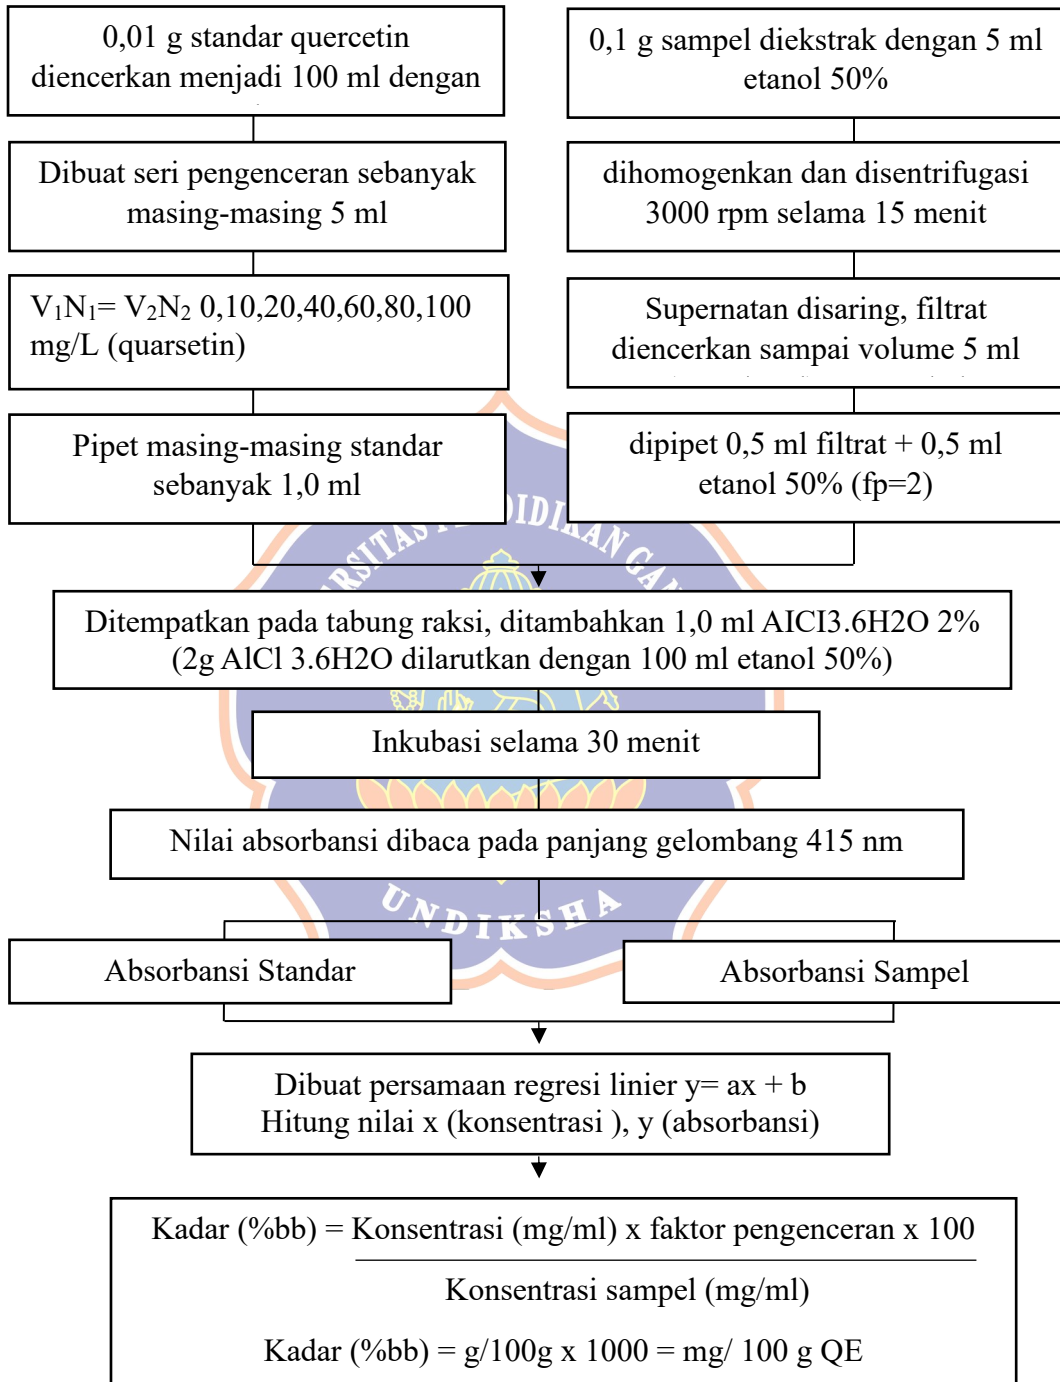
0,01 g standar quercetin diencerkan menjadi 100 ml dengan

0,1 g sampel diekstrak dengan 5 ml etanol 50%

Dibuat seri pengenceran sebanyak masing-masing 5 ml

dihomogenkan dan disentrifugasi 3000 rpm selama 15 menit

$V_1N_1= V_2N_2$ 0,10,20,40,60,80,100 mg/L (quarsetin)

Supernatan disaring, filtrat diencerkan sampai volume 5 ml

Pipet masing-masing standar sebanyak 1,0 ml

dipipet 0,5 ml filtrat + 0,5 ml etanol 50% (fp=2)

Ditempatkan pada tabung raksi, ditambahkan 1,0 ml AICI3.6H2O 2% (2g AlCl 3.6H2O dilarutkan dengan 100 ml etanol 50%)

Inkubasi selama 30 menit

Nilai absorbansi dibaca pada panjang gelombang 415 nm

Absorbansi Standar

Absorbansi Sampel

Dibuat persamaan regresi linier y= ax + b
Hitung nilai x (konsentrasi ), y (absorbansi)

Kadar (%bb) = $\frac{\text{Konsentrasi (mg/ml) x faktor pengenceran x 100}}{\text{Konsentrasi sampel (mg/ml)}}$

Kadar (%bb) = g/100g x 1000 = mg/ 100 g QE

UNDIKSHA